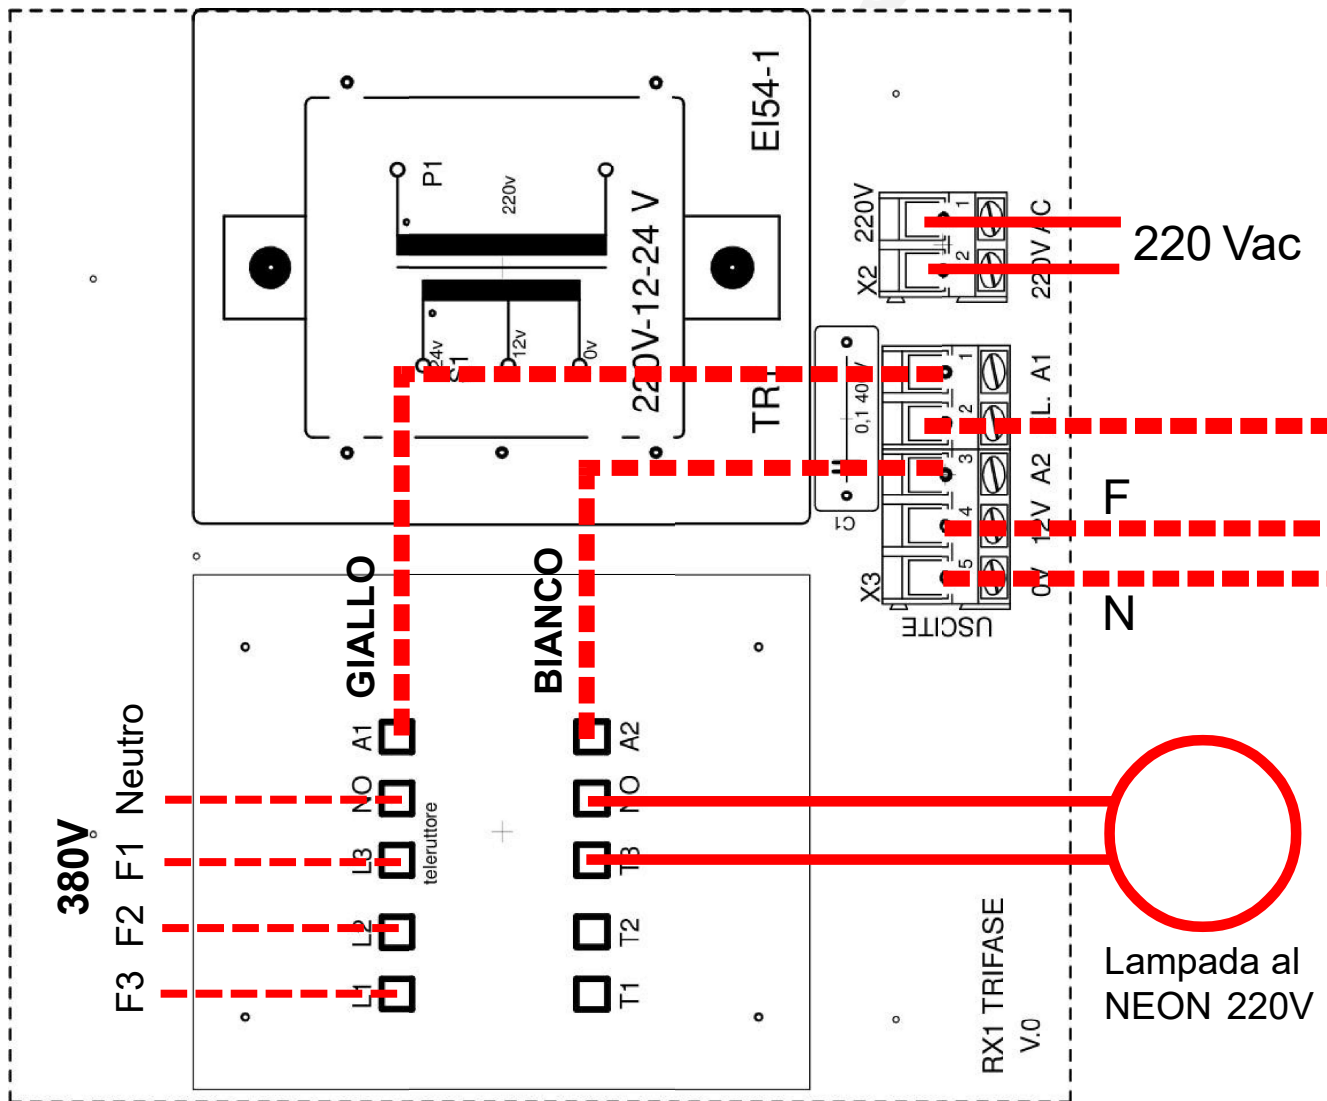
EI54-1
P1
220v
24v
S1
12v
0v
220V-12-24 V
TR1
220V
X2
1
2
220V AC
220 Vac
C1
0,1 400V
1
2
3
4
5
A1
L.
A2
12V
0V
X3
USCITE
F
N
GIALLO
BIANCO
A1
NO
L3
L2
L1
teleruttore
A2
NO
T3
T2
T1
380V
Neutro
F1
F2
F3
Lampada al NEON 220V
RX1 TRIFASE
V.0